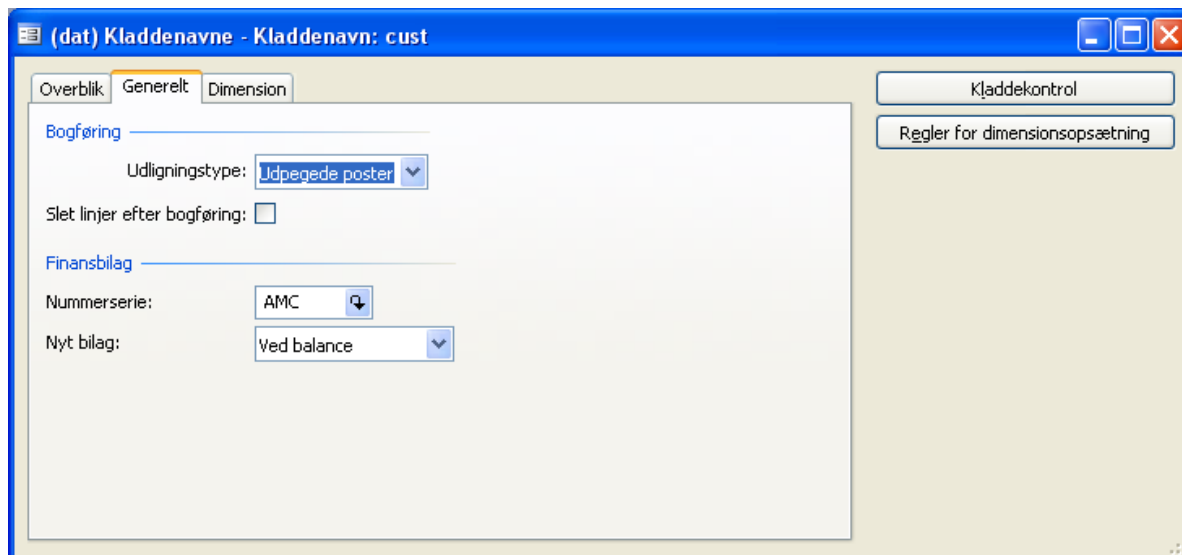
(dat) Kladdenavne - Kladdenavn: cust

Overblik | Generelt | Dimension

Bogføring

Udligningstype: Udpegede poster

Slet linjer efter bogføring:

Finansbilag

Nummerserie: AMC

Nyt bilag: Ved balance

Kladdekontrol

Regler for dimensionsopsætning